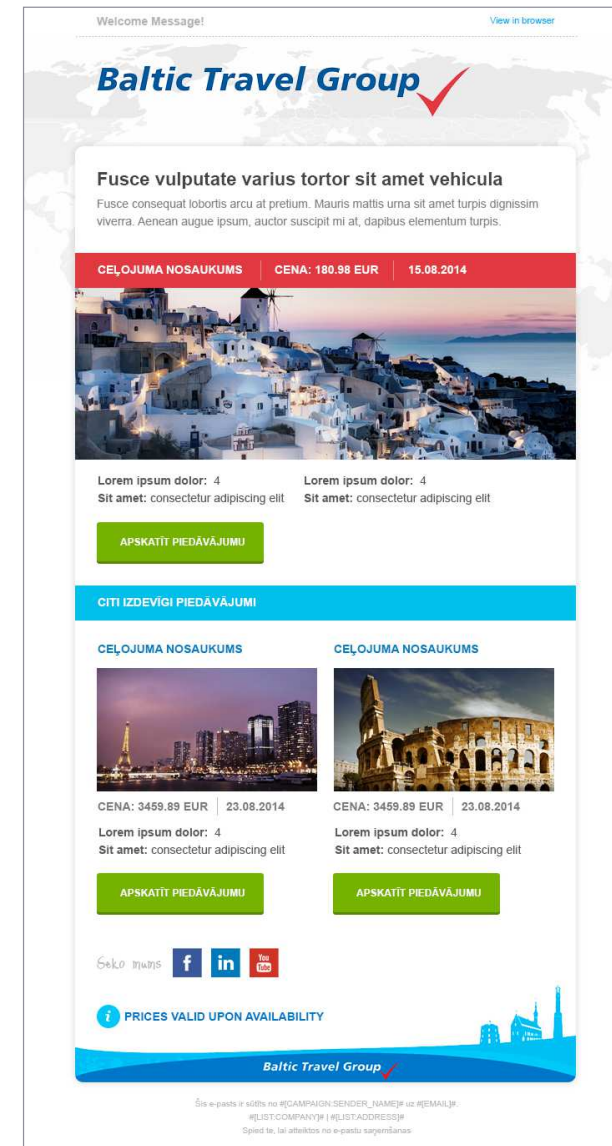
Welcome Message!

View in browser

Baltic Travel Group

Fusce vulputate varius tortor sit amet vehicula

Fusce consequat lobortis arcu at pretium. Mauris mattis urna sit amet turpis dignissim viverra. Aenean augue ipsum, auctor suscipit mi at, dapibus elementum turpis.

CEĻOJUMA NOSAUKUMS | CENA: 180.98 EUR | 15.08.2014

Lorem ipsum dolor: 4
Sit amet: consectetur adipiscing elit

Lorem ipsum dolor: 4
Sit amet: consectetur adipiscing elit

APSKATĪT PIEDĀVĀJUMU

CITI IZDEVĪGI PIEDĀVĀJUMI

CEĻOJUMA NOSAUKUMS

CENA: 3459.89 EUR | 23.08.2014

Lorem ipsum dolor: 4
Sit amet: consectetur adipiscing elit

APSKATĪT PIEDĀVĀJUMU

CEĻOJUMA NOSAUKUMS

CENA: 3459.89 EUR | 23.08.2014

Lorem ipsum dolor: 4
Sit amet: consectetur adipiscing elit

APSKATĪT PIEDĀVĀJUMU

Seko mums f in You Tube

i PRICES VALID UPON AVAILABILITY

Baltic Travel Group

Šis e-pasts ir sūtīts no #[CAMPAIGN:SENDER_NAME]# uz #[EMAIL]#.
#[LIST:COMPANY]# | #[LIST:ADDRESS]#
Spied te, lai atteiktos no e-pastu saņemšanas